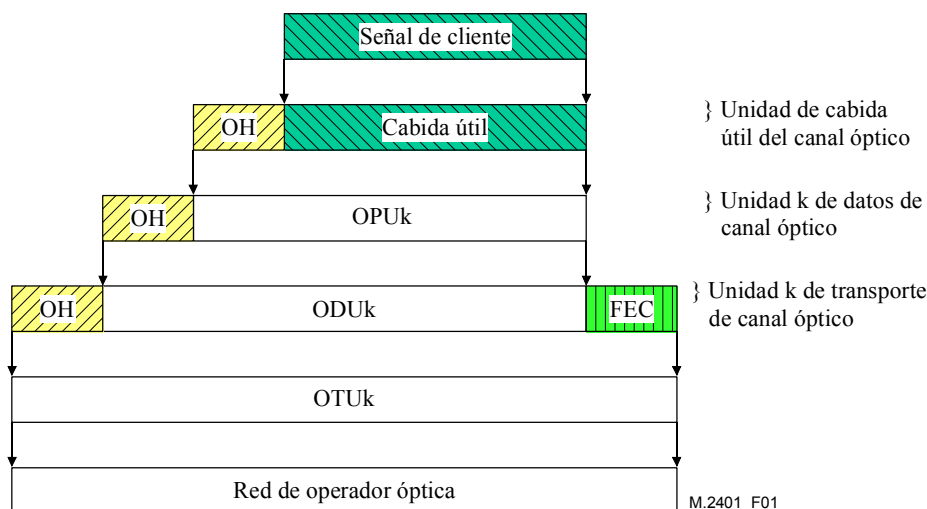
Señal de cliente

OH

Cabida útil

} Unidad de cabida útil del canal óptico

OH

OPUk

} Unidad k de datos de canal óptico

OH

ODUk

FEC

} Unidad k de transporte de canal óptico

OTUk

Red de operador óptica

M.2401_F01